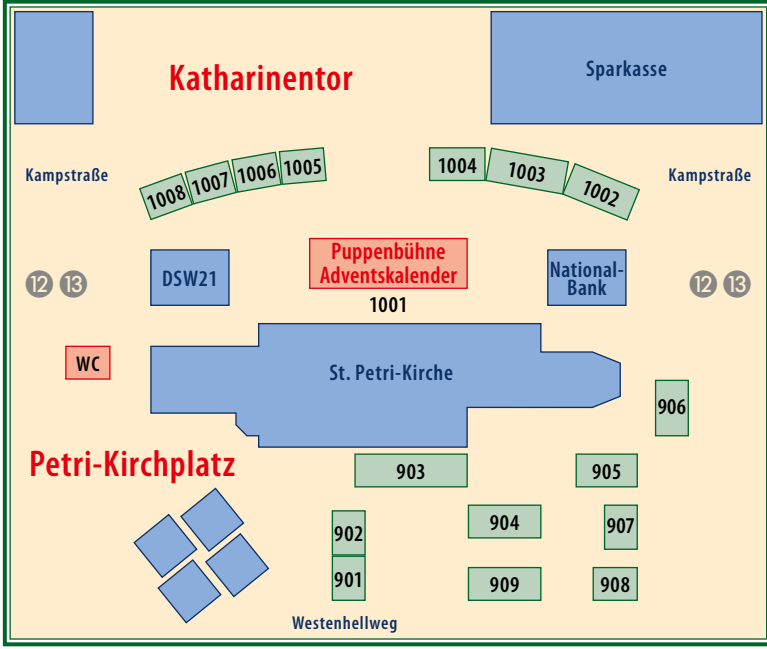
Katharinentor

Sparkasse

Kampstraße

Kampstraße

1008 1007 1006 1005

1004 1003 1002

12 13

DSW21

Puppenbühne Adventskalender

1001

National-Bank

12 13

WC

St. Petri-Kirche

906

Petri-Kirchplatz

903

905

902

904

907

901

909

908

Westenhellweg